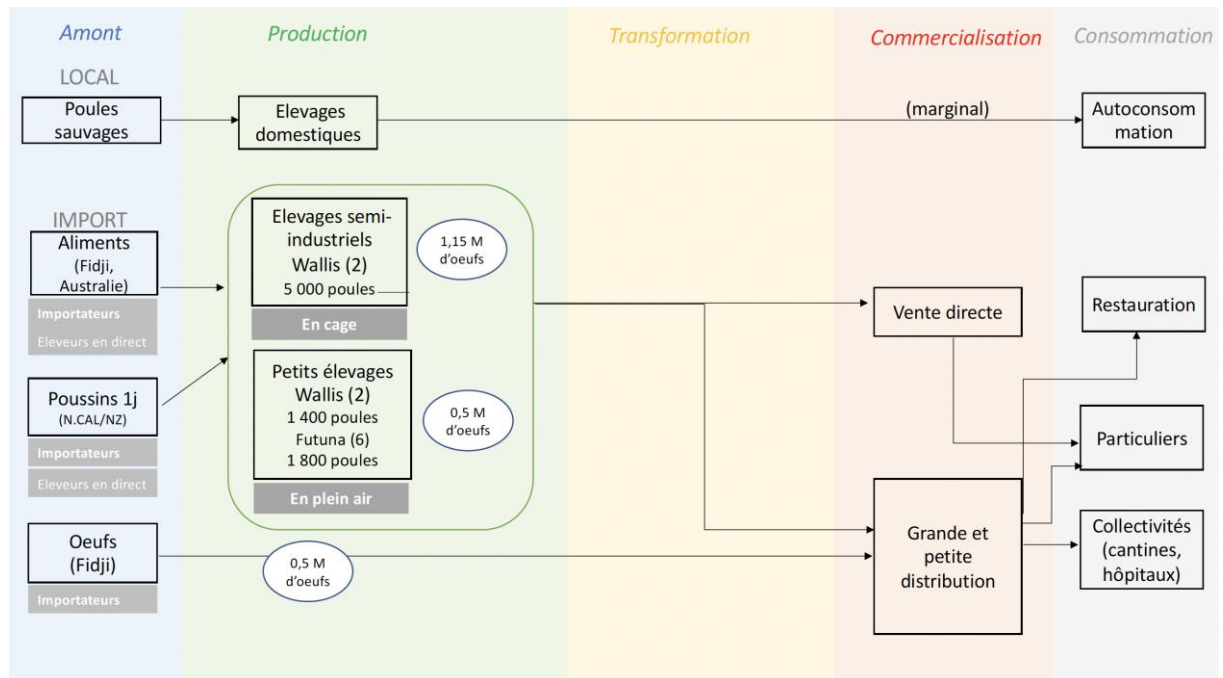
Amont
Production
Transformation
Commercialisation
Consommation

LOCAL

Poules sauvages

Elevages domestiques

(marginal)

Autoconsom mation

IMPORT

Aliments (Fidji, Australie)

Importateurs
Eleveurs en direct

Elevages semi-industriels Wallis (2)
5 000 poules

1,15 M d'oeufs

En cage

Vente directe

Restauration

Poussins 1j (N.CAL/NZ)

Importateurs
Eleveurs en direct

Petits élevages Wallis (2)
1 400 poules
Futuna (6)
1 800 poules

0,5 M d'oeufs

En plein air

Particuliers

Oeufs (Fidji)

Importateurs

0,5 M d'oeufs

Grande et petite distribution

Collectivités (cantines, hôpitaux)